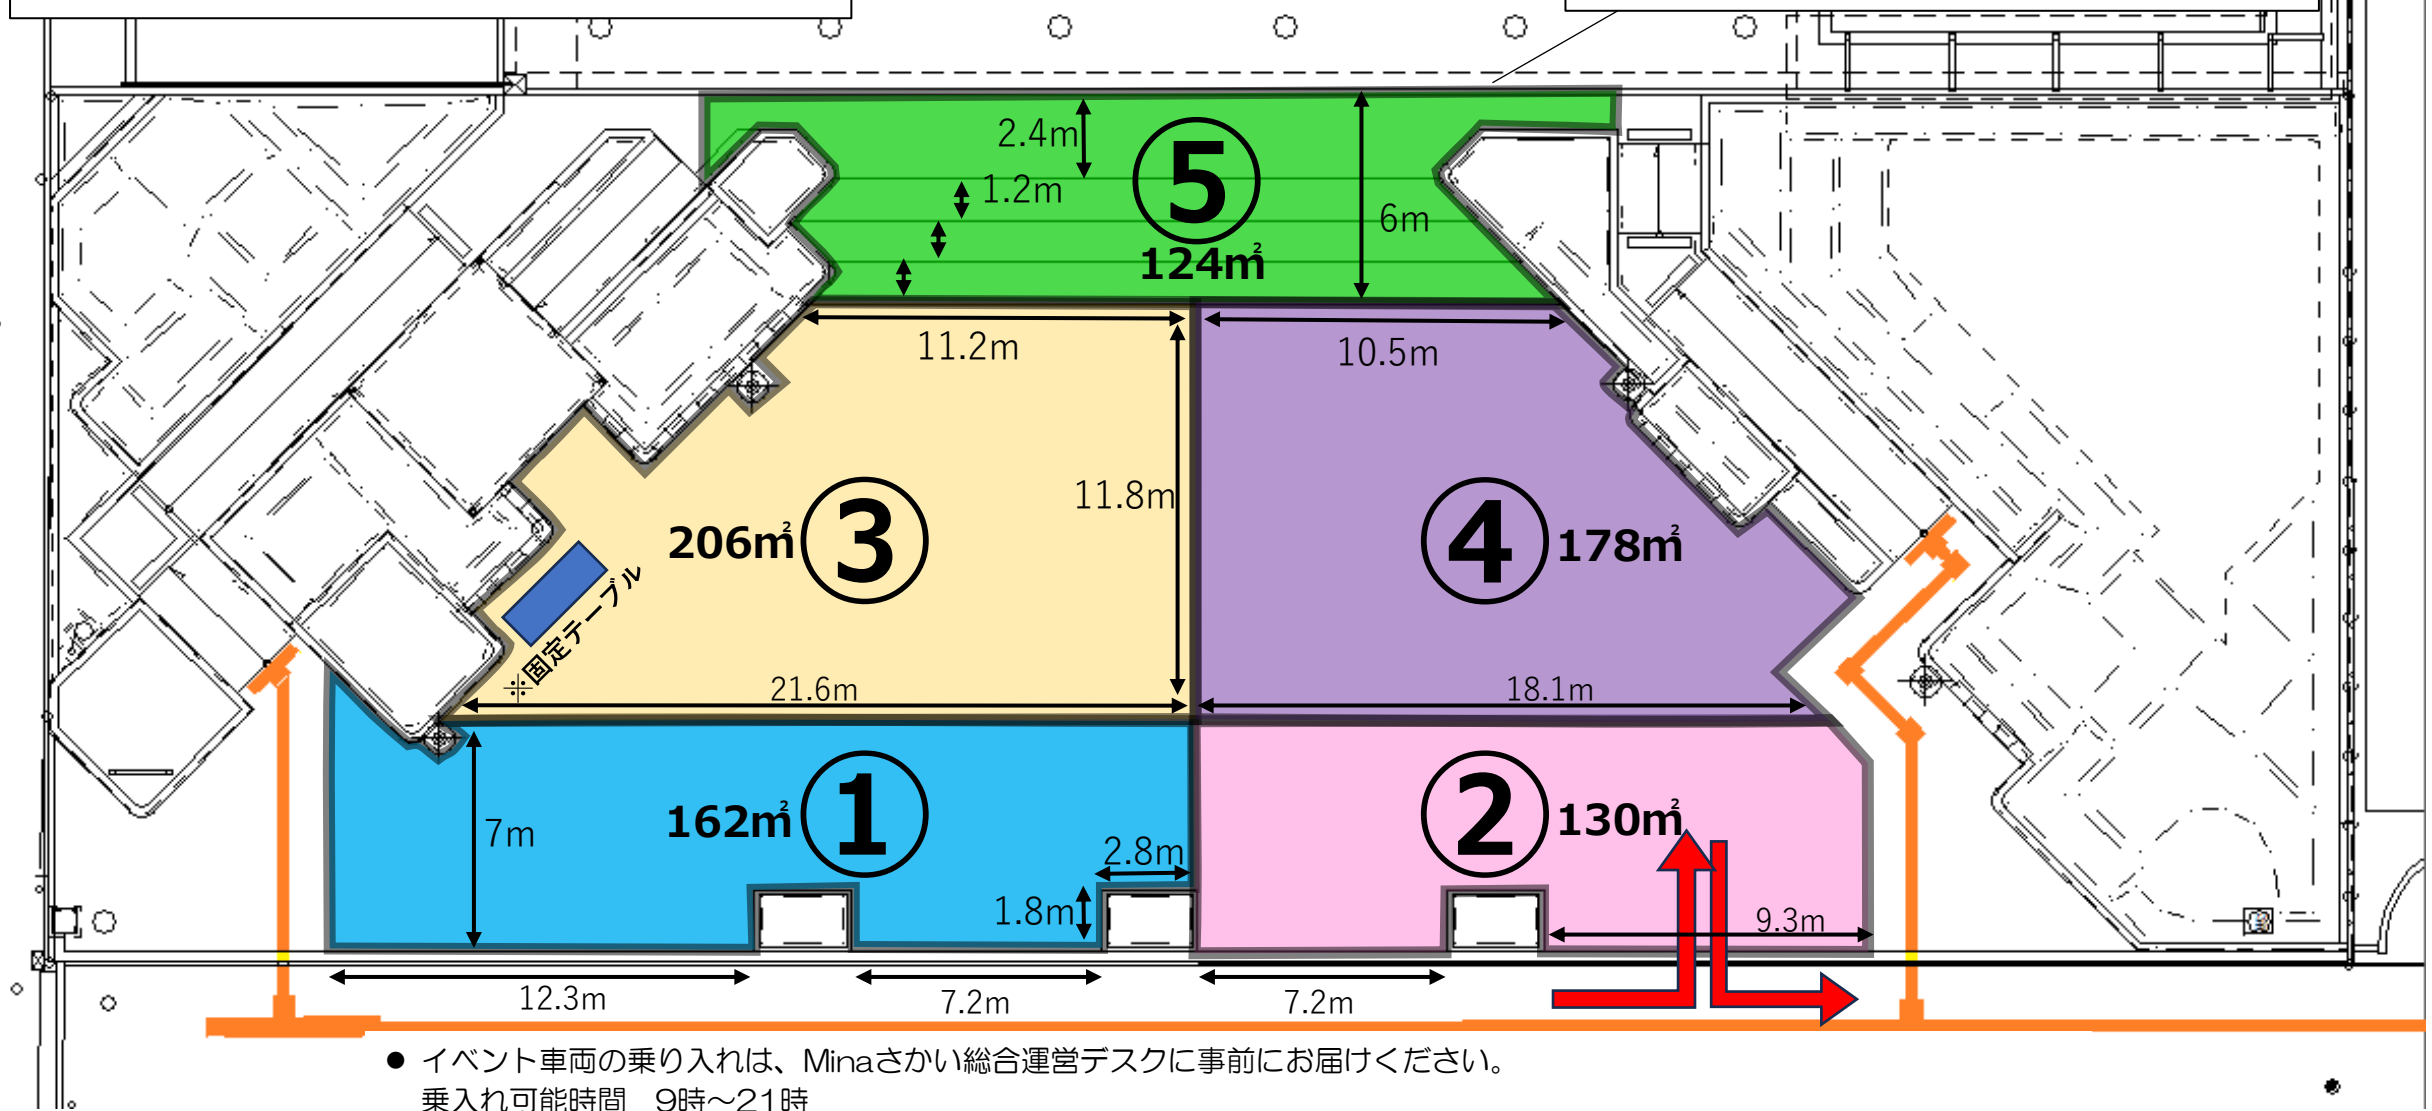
2.4m
1.2m
⑤
124㎡
6m
11.2m
10.5m
11.8m
206㎡ ③
④ 178㎡
固定テーブル
21.6m
18.1m
7m
162㎡ ①
② 130㎡
2.8m
1.8m
9.3m
12.3m
7.2m
7.2m

● イベント車両の乗り入れは、Minaさかい総合運営デスクに事前にお届けください。
乗入れ可能時間　9時～21時